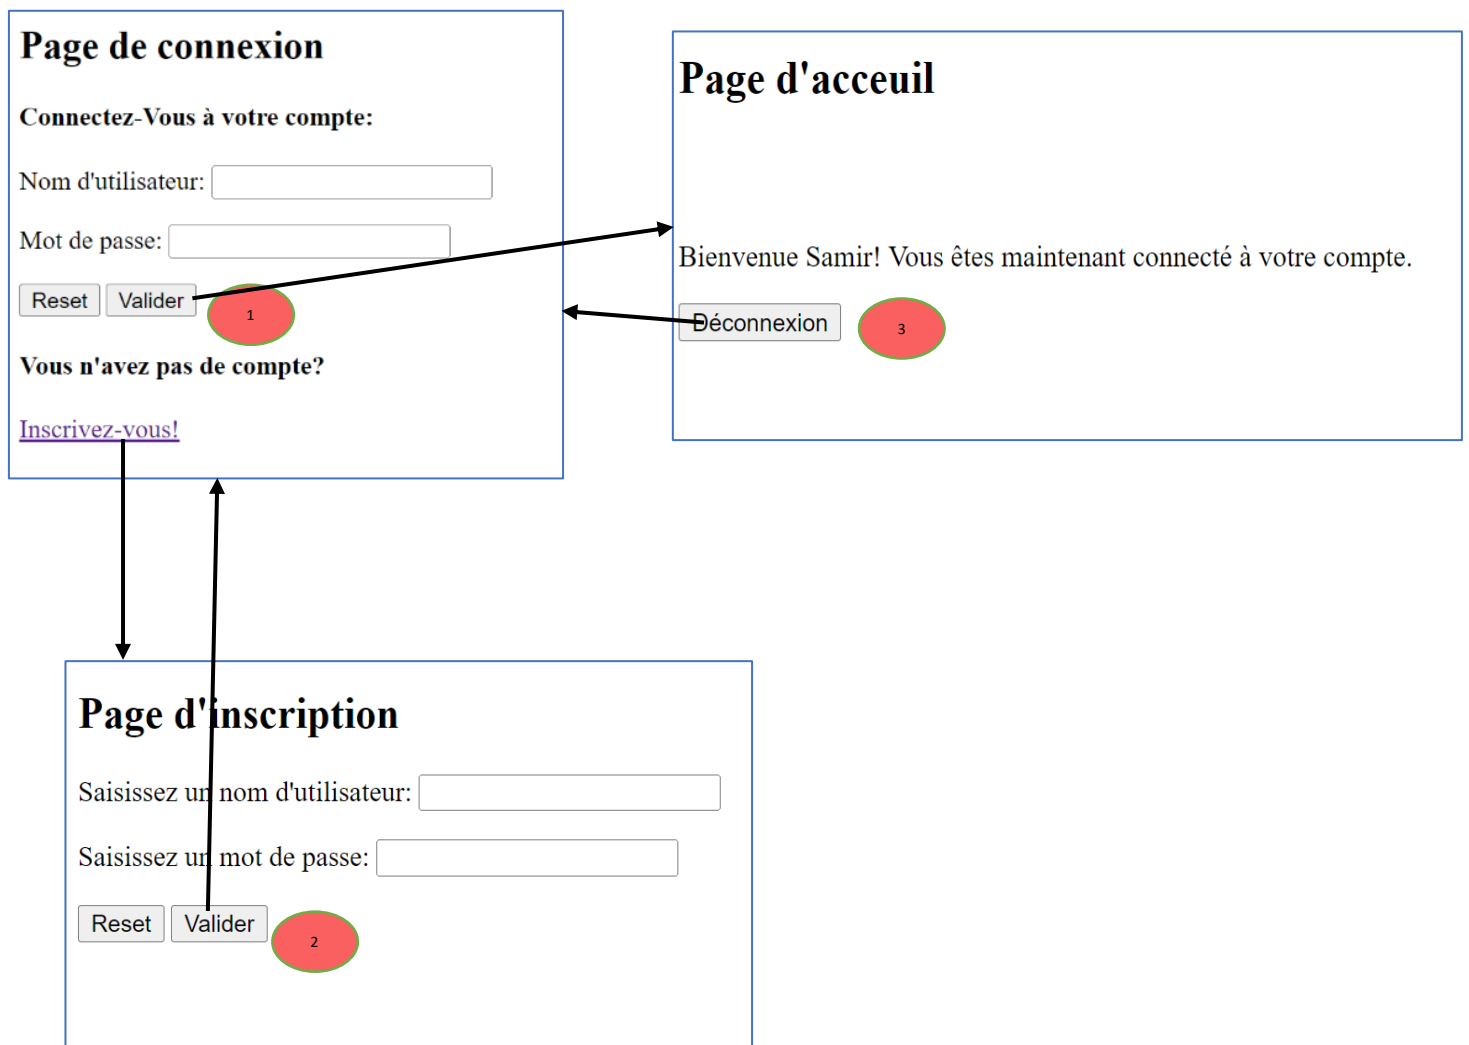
Page de connexion

Connectez-Vous à votre compte:

Nom d'utilisateur:

Mot de passe:

Reset Valider

1

Vous n'avez pas de compte?

Inscrivez-vous!

Page d'acceuil

Bienvenue Samir! Vous êtes maintenant connecté à votre compte.

Déconnexion

3

Page d'inscription

Saisissez un nom d'utilisateur:

Saisissez un mot de passe:

Reset Valider

2